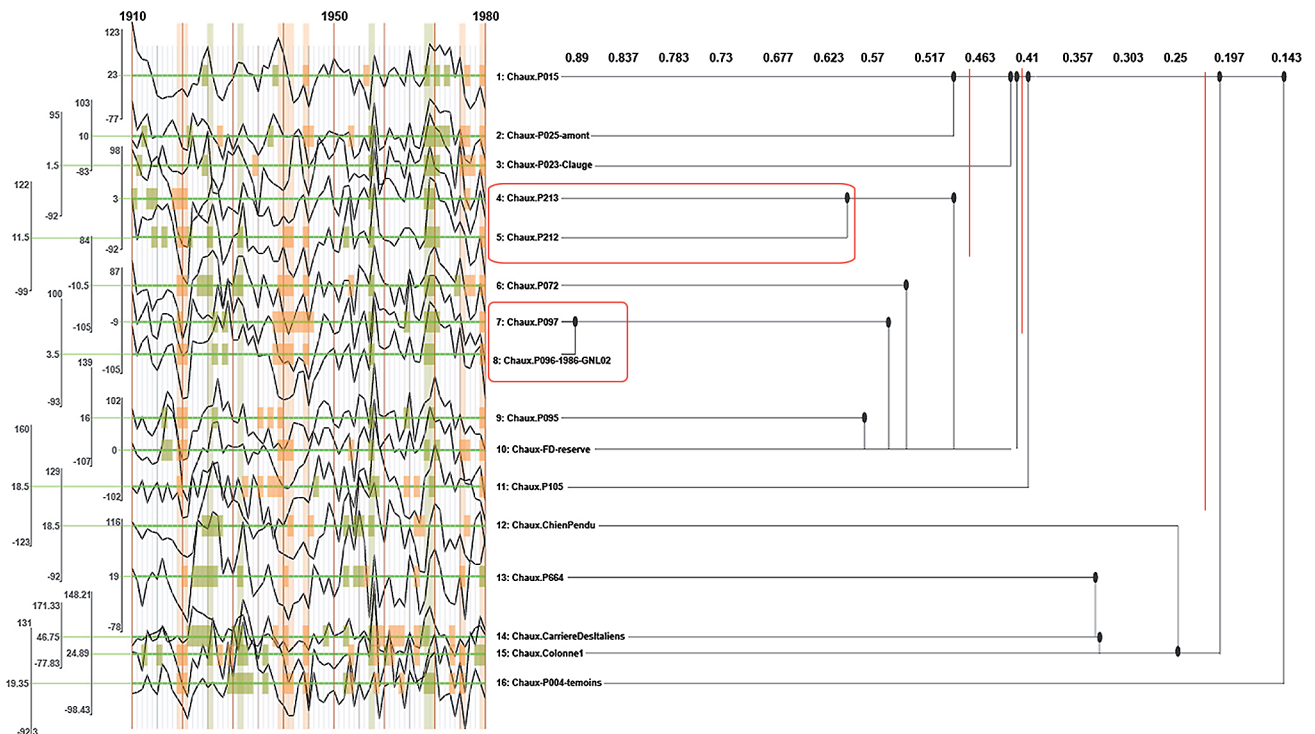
1910 1950 1980

123
23
-77
103
95
10
-83
98
1.5
122
3
-92
11.5
84
-92
-99
87
-10.5
100
-105
-9
3.5
139
-105
-93
102
16
160
-107
0
129
18.5
-102
116
18.5
-123
19
-92
148.21
171.33
-78
131
46.75
24.89
-77.83
19.35
-98.43
-92.3

0.89 0.837 0.783 0.73 0.677 0.623 0.57 0.517 0.463 0.41 0.357 0.303 0.25 0.197 0.143

1: Chaux.P015
2: Chaux-P025-amont
3: Chaux-P023-Clauge
4: Chaux.P213
5: Chaux.P212
6: Chaux.P072
7: Chaux.P097
8: Chaux.P096-1986-GNL02
9: Chaux.P095
10: Chaux-FD-reserve
11: Chaux.P105
12: Chaux.ChienPendu
13: Chaux.P664
14: Chaux.CarriereDesItaliens
15: Chaux.Colonne1
16: Chaux-P004-temoins